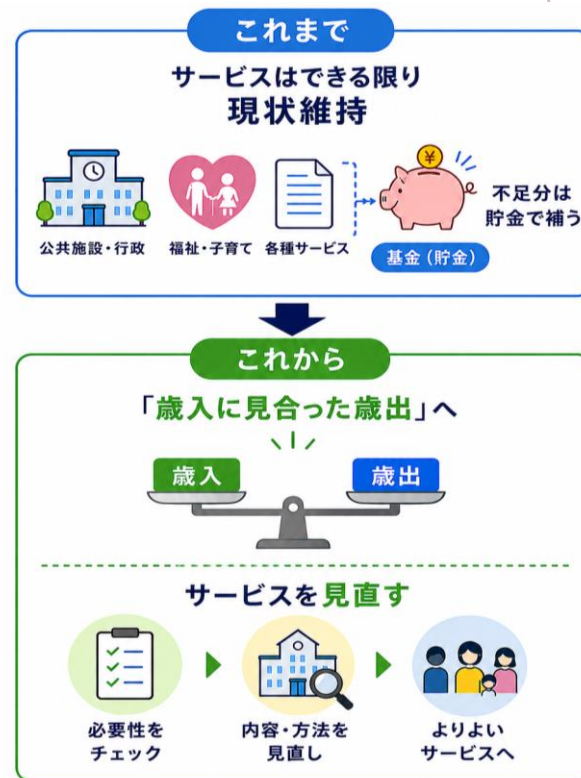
これまで

サービスはできる限り
現状維持

公共施設・行政 福祉・子育て 各種サービス

¥

基金（貯金）

不足分は
貯金で補う

これから

「歳入に見合った歳出」へ

歳入 歳出

サービスを見直す

必要性を
チェック

内容・方法を
見直し

よりよい
サービスへ